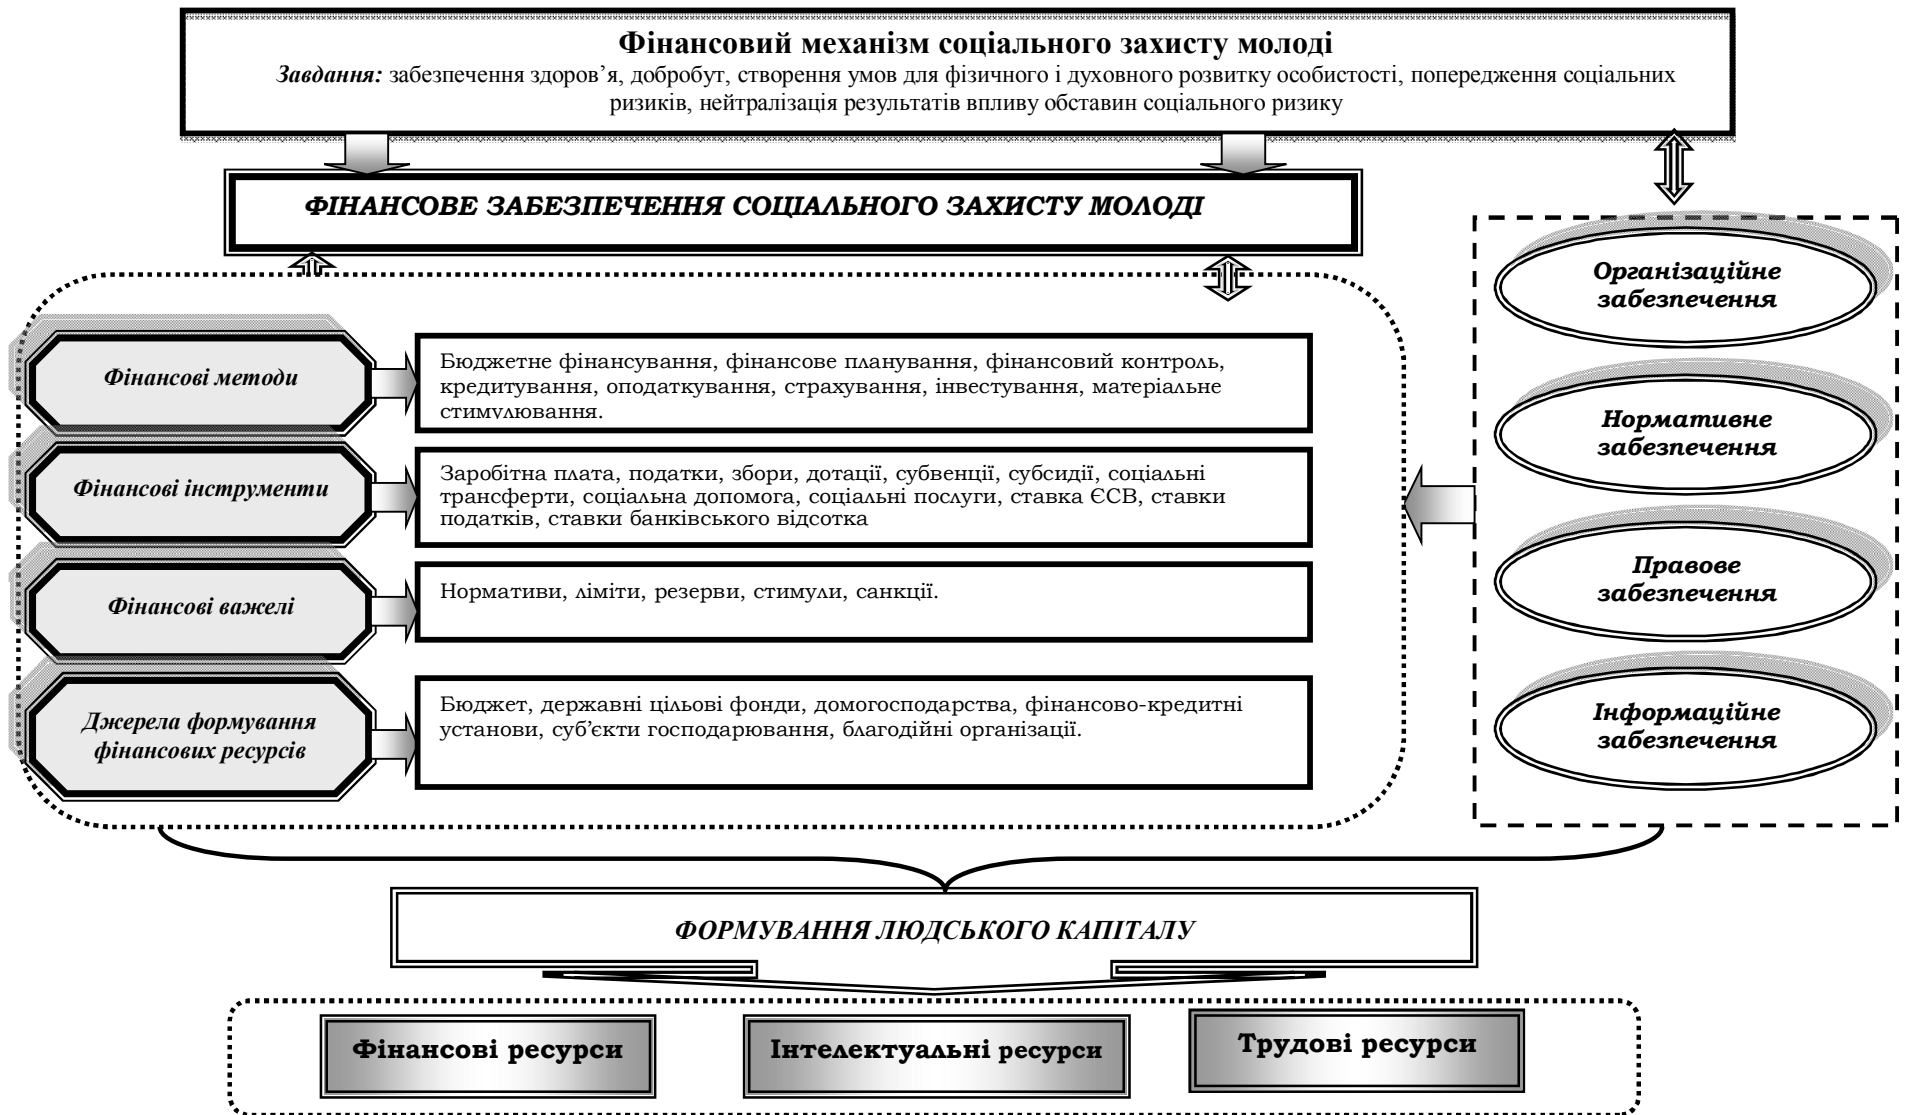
**Фінансовий механізм соціального захисту молоді**
*Завдання:* забезпечення здоров'я, добробут, створення умов для фізичного і духовного розвитку особистості, попередження соціальних ризиків, нейтралізація результатів впливу обставин соціального ризику

*ФІНАНСОВЕ ЗАБЕЗПЕЧЕННЯ СОЦІАЛЬНОГО ЗАХИСТУ МОЛОДІ*

*Фінансові методи*

Бюджетне фінансування, фінансове планування, фінансовий контроль, кредитування, оподаткування, страхування, інвестування, матеріальне стимулювання.

*Фінансові інструменти*

Заробітна плата, податки, збори, дотації, субвенції, субсидії, соціальні трансферти, соціальна допомога, соціальні послуги, ставка ЄСВ, ставки податків, ставки банківського відсотка

*Фінансові важелі*

Нормативи, ліміти, резерви, стимули, санкції.

*Джерела формування фінансових ресурсів*

Бюджет, державні цільові фонди, домогосподарства, фінансово-кредитні установи, суб'єкти господарювання, благодійні організації.

*Організаційне забезпечення*

*Нормативне забезпечення*

*Правове забезпечення*

*Інформаційне забезпечення*

*ФОРМУВАННЯ ЛЮДСЬКОГО КАПІТАЛУ*

**Фінансові ресурси**

**Інтелектуальні ресурси**

**Трудові ресурси**